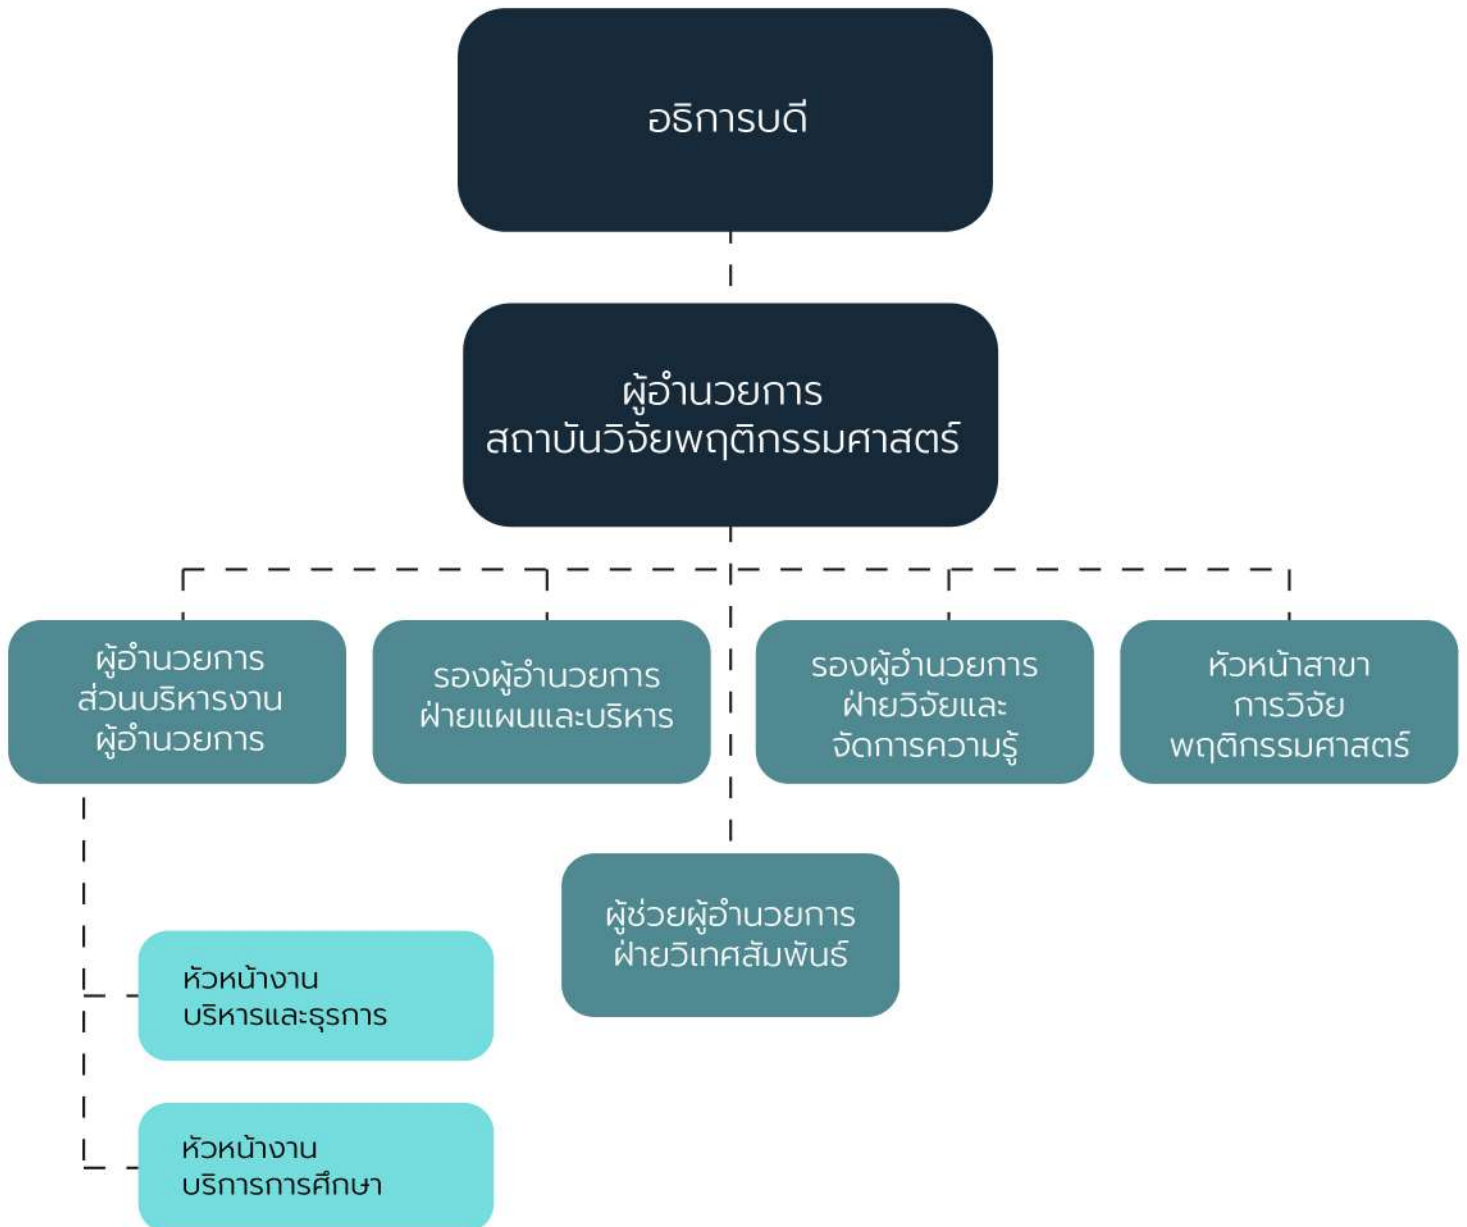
อธิการบดี

ผู้อำนวยการ
สถาบันวิจัยพฤติกรรมศาสตร์

ผู้อำนวยการ
ส่วนบริหารงาน
ผู้อำนวยการ

รองผู้อำนวยการ
ฝ่ายแผนและบริหาร

รองผู้อำนวยการ
ฝ่ายวิจัยและ
จัดการความรู้

หัวหน้าสาขา
การวิจัย
พฤติกรรมศาสตร์

ผู้ช่วยผู้อำนวยการ
ฝ่ายวิเทศสัมพันธ์

หัวหน้างาน
บริหารและธุรการ

หัวหน้างาน
บริการการศึกษา